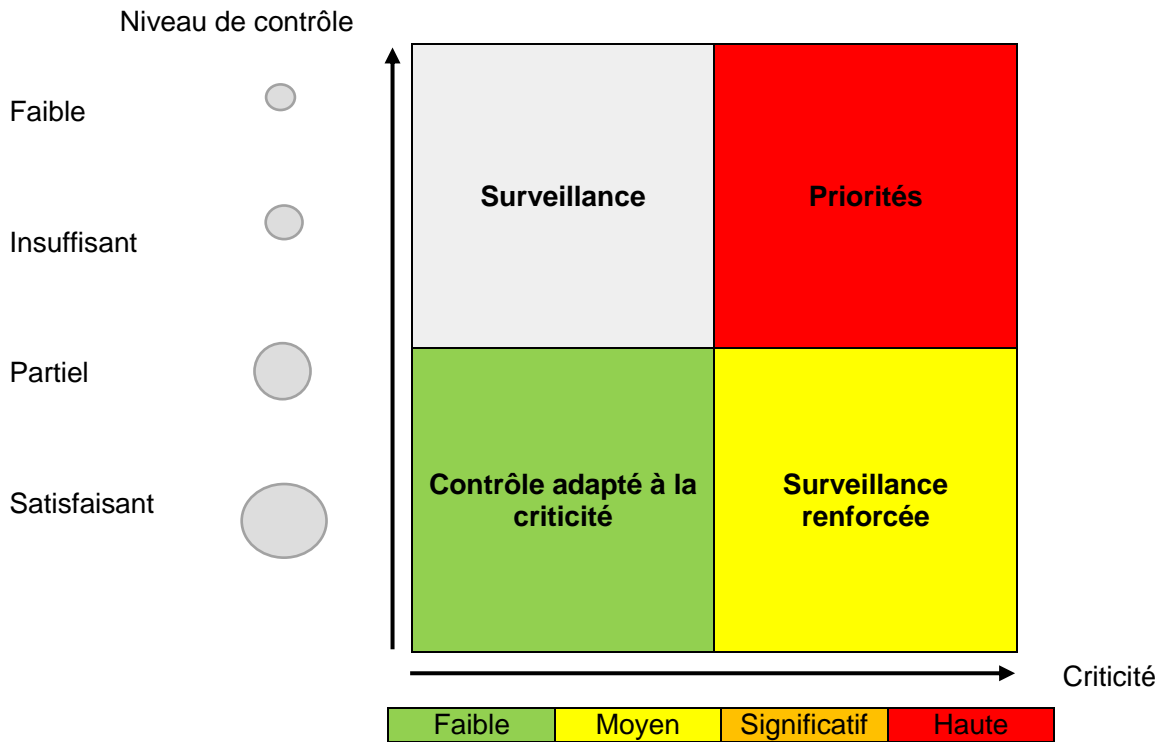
Niveau de contrôle

Faible

Insuffisant

Partiel

Satisfaisant

| Surveillance | Priorités |
|---|---|
| Contrôle adapté à la criticité | Surveillance renforcée |

Criticité

| Faible | Moyen | Significatif | Haute |
|---|---|---|---|